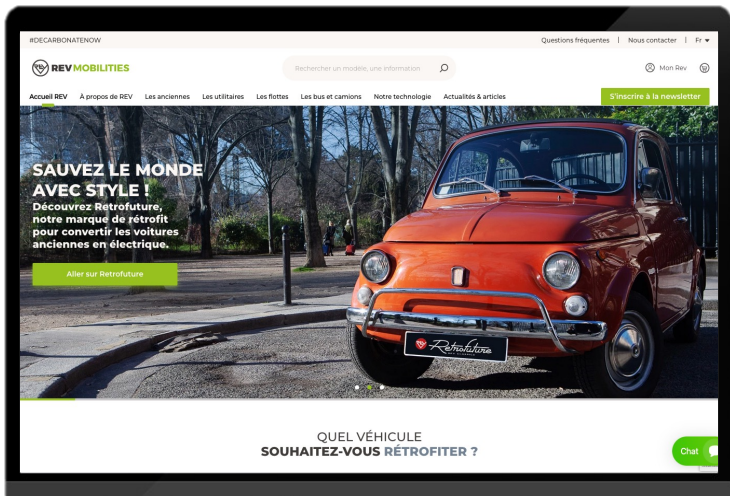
#DECARBONATENOW

Questions fréquentes | Nous contacter | Fr

REVMOBILITIES

Rechercher un modèle, une information

Mon Rev

Accueil REV À propos de REV Les anciennes Les utilitaires Les flottes Les bus et camions Notre technologie Actualités & articles

S'inscrire à la newsletter

SAUVEZ LE MONDE AVEC STYLE !

Découvrez Retrofuture, notre marque de rétrofit pour convertir les voitures anciennes en électrique.

Aller sur Retrofuture

Retrofuture

QUEL VÉHICULE
SOUHAITEZ-VOUS RÉTROFITER ?

Chat